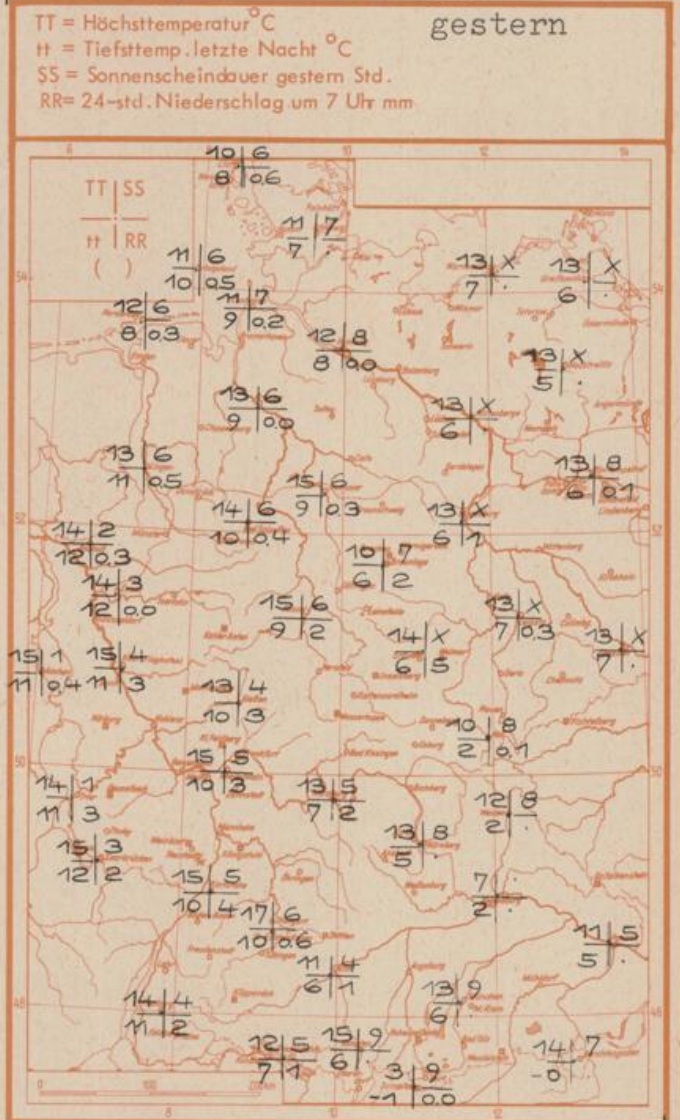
TT = Höchsttemperatur °C
tt = Tiefsttemp. letzte Nacht °C
SS = Sonnenscheindauer gestern Std.
RR = 24-std. Niederschlag um 7 Uhr mm

gestern

TT | SS
tt | RR
( )

10 | 6
8 | 0.6

11 | 7
7 | .

11 | 6
10 | 0.5

13 | X
7 | .

13 | X
6 | .

12 | 6
8 | 0.3

11 | 7
9 | 0.2

12 | 8
8 | 0.0

13 | X
5 | .

13 | 6
9 | 0.0

13 | X
6 | .

13 | 6
11 | 0.5

15 | 6
9 | 0.3

13 | 8
6 | 0.1

14 | 2
12 | 0.3

14 | 6
10 | 0.4

13 | X
6 | 1

10 | 7
6 | 2

14 | 3
12 | 0.0

15 | 6
9 | 2

13 | X
7 | 0.3

14 | X
6 | 5

13 | X
7 | .

15 | 1
11 | 0.4

15 | 4
11 | 3

13 | 4
10 | 3

10 | 8
2 | 0.1

15 | 5
10 | 3

14 | 1
11 | 3

13 | 5
7 | 2

12 | 8
2 | .

13 | 8
5 | .

15 | 3
12 | 2

7 | .
2 | .

15 | 5
10 | 4

17 | 6
10 | 0.6

11 | 5
5 | .

11 | 4
6 | 1

13 | 9
6 |

14 | 4
11 | 2

12 | 5
7 | 1

15 | 9
6 | .

14 | 7
-0 |

3 | 9
-1 | 0.0